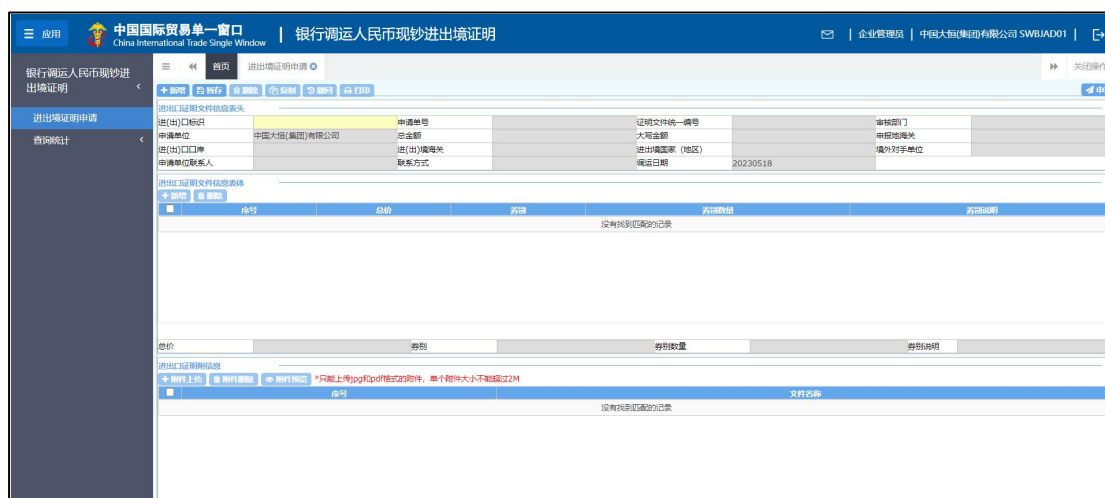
≡ 应用 中国国际贸易单一窗口 China International Trade Single Window | 银行调运人民币现钞进出境证明

| 企业管理员 | 中国大恒(集团)有限公司 SWBJAD01 |

银行调运人民币现钞进出境证明

进出境证明申请

查询统计

首页 进出境证明申请

关闭操作

+新增 暂存 删除 复制 撤回 打印

申

进出口证明文件信息表头

| 进(出)口标识 | | 申请单号 | | 证明文件统一编号 | | 审核部门 | |
|---|---|---|---|---|---|---|---|
| 申请单位 | 中国大恒(集团)有限公司 | 总金额 | | 大写金额 | | 申报地海关 | |
| 进(出)口口岸 | | 进(出)境海关 | | 进出境国家(地区) | | 境外对手单位 | |
| 申请单位联系人 | | 联系方式 | | 调运日期 | 20230518 | | |

进出口证明文件信息表体

+新增 删除

| | 序号 | 总价 | 券别 | 券别数量 | 券别说明 |
|---|---|---|---|---|---|
| 没有找到匹配的记录 | | | | | |

| 总价 | | 券别 | | 券别数量 | | 券别说明 | |
|---|---|---|---|---|---|---|---|

进出口证明附信息

+附件上传 附件删除 附件预览 *只能上传jpg和pdf格式的附件，单个附件大小不能超过2M

| | 序号 | 文件名称 |
|---|---|---|
| 没有找到匹配的记录 | | |